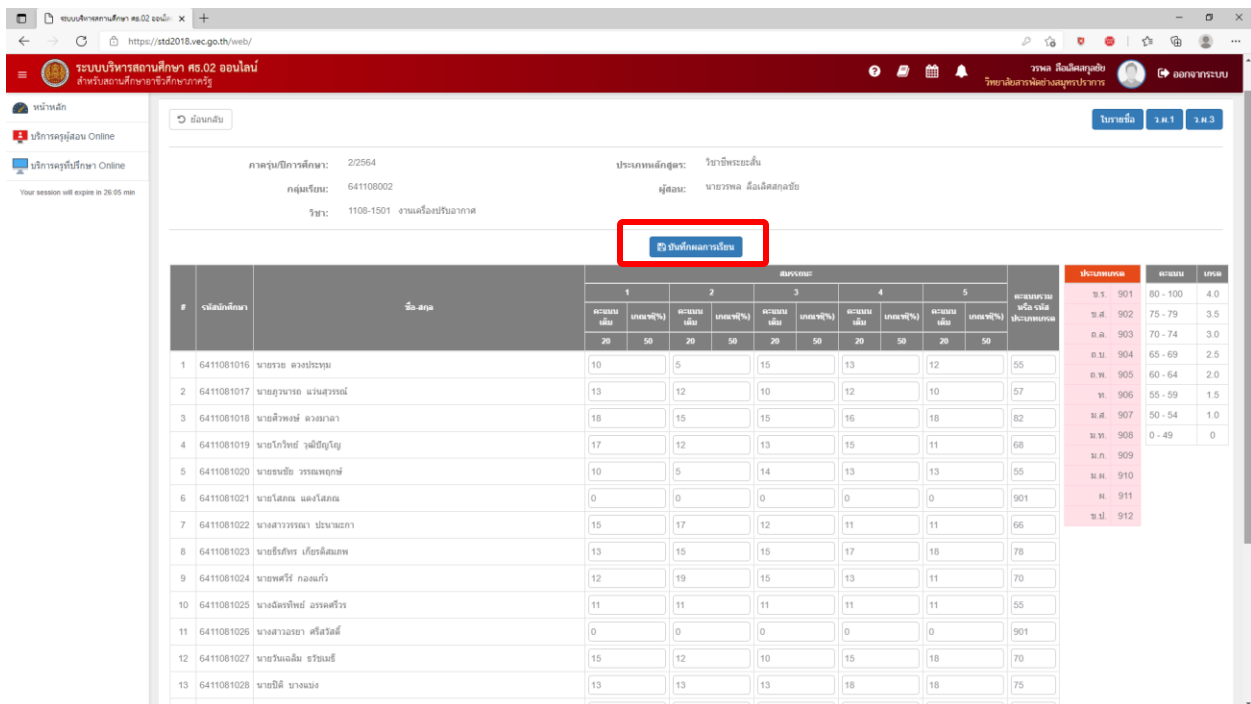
ระบบบริหารสถานศึกษา ศธ.02 ออนไ ×

https://std2018.vec.go.th/web/

ระบบบริหารสถานศึกษา ศธ.02 ออนไลน์
สำหรับสถานศึกษาอาชีวศึกษาภาครัฐ

วรพล ลือเลิศสกุลชัย
วิทยาลัยสารพัดช่างสมุทรปราการ

ออกจากระบบ

หน้าหลัก
บริการครูผู้สอน Online
บริการครูที่ปรึกษา Online
Your session will expire in 26:05 min

ย้อนกลับ

ใบรายชื่อ
ว.ผ.1
ว.ผ.3

ภาคเรียน/ปีการศึกษา: 2/2564
ประเภทหลักสูตร: วิชาชีพระยะสั้น
กลุ่มเรียน: 641108002
ผู้สอน: นายวรพล ลือเลิศสกุลชัย
วิชา: 1108-1501 งานเครื่องปรับอากาศ

บันทึกผลการเรียน

| # | รหัสนักศึกษา | ชื่อ-สกุล | 1 คะแนนเต็ม 20 | 1 เกณฑ์(%) 50 | 2 คะแนนเต็ม 20 | 2 เกณฑ์(%) 50 | 3 คะแนนเต็ม 20 | 3 เกณฑ์(%) 50 | 4 คะแนนเต็ม 20 | 4 เกณฑ์(%) 50 | 5 คะแนนเต็ม 20 | 5 เกณฑ์(%) 50 | คะแนนรวม หรือ รหัสประเภทผล |
|---|---|---|---|---|---|---|---|---|---|---|---|---|---|
| 1 | 6411081016 | นายรวย ดวงประทุม | 10 | | 5 | | 15 | | 13 | | 12 | | 55 |
| 2 | 6411081017 | นายภูวนารถ แจ่มสุวรรณ์ | 13 | | 12 | | 10 | | 12 | | 10 | | 57 |
| 3 | 6411081018 | นายศิวพงษ์ ดวงมาลา | 18 | | 15 | | 15 | | 16 | | 18 | | 82 |
| 4 | 6411081019 | นายโกวิทย์ วุฒิปัญญู | 17 | | 12 | | 13 | | 15 | | 11 | | 68 |
| 5 | 6411081020 | นายธนชัย วรรณพฤกษ์ | 10 | | 5 | | 14 | | 13 | | 13 | | 55 |
| 6 | 6411081021 | นายไสคณ แดงไสคณ | 0 | | 0 | | 0 | | 0 | | 0 | | 901 |
| 7 | 6411081022 | นางสาววรรณา ปะนามะกา | 15 | | 17 | | 12 | | 11 | | 11 | | 66 |
| 8 | 6411081023 | นายธีรภัทร เกียรติสมภพ | 13 | | 15 | | 15 | | 17 | | 18 | | 78 |
| 9 | 6411081024 | นายพศวีร์ กองแก้ว | 12 | | 19 | | 15 | | 13 | | 11 | | 70 |
| 10 | 6411081025 | นางฉัตรทิพย์ อรรคศรีวร | 11 | | 11 | | 11 | | 11 | | 11 | | 55 |
| 11 | 6411081026 | นางสาวอรยา ศรีสวัสดิ์ | 0 | | 0 | | 0 | | 0 | | 0 | | 901 |
| 12 | 6411081027 | นายวันเฉลิม ธรีชเมธี | 15 | | 12 | | 10 | | 15 | | 18 | | 70 |
| 13 | 6411081028 | นายปิติ บางแช่ง | 13 | | 13 | | 13 | | 18 | | 18 | | 75 |

| ประเภทผล | |
|---|---|
| ข.ร. | 901 |
| ข.ส. | 902 |
| ถ.ล. | 903 |
| ถ.บ. | 904 |
| ถ.พ. | 905 |
| ท. | 906 |
| ม.ส. | 907 |
| ม.ท. | 908 |
| ม.ก. | 909 |
| ม.ผ. | 910 |
| ผ. | 911 |
| ข.ป. | 912 |

| คะแนน | เกรด |
|---|---|
| 80 - 100 | 4.0 |
| 75 - 79 | 3.5 |
| 70 - 74 | 3.0 |
| 65 - 69 | 2.5 |
| 60 - 64 | 2.0 |
| 55 - 59 | 1.5 |
| 50 - 54 | 1.0 |
| 0 - 49 | 0 |